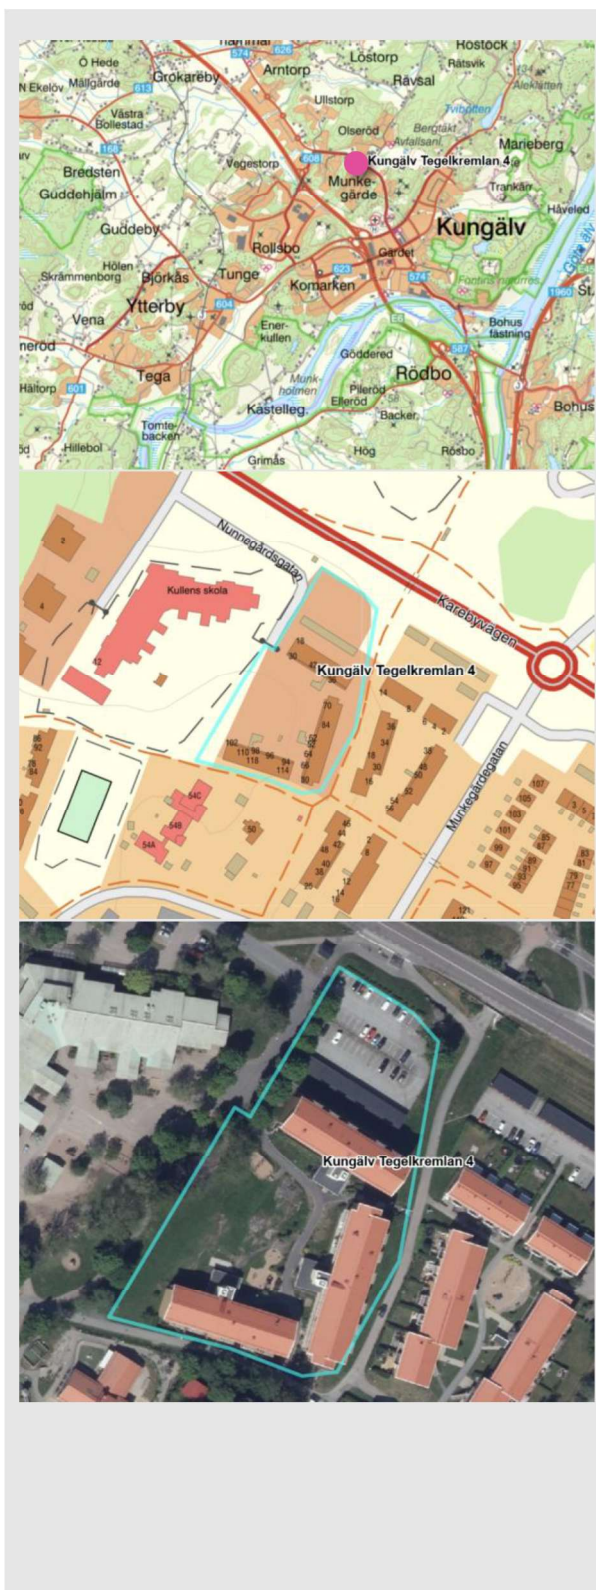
Hanmar
574
626
Rostock
Ö Hede
Arntorp
Lostorp
Rätsvik
N Ekelöv
Mällgärde
Grokareby
Rävsal
Alekärr
613
Västra Bollestad
Ullstorp
Tvibotten
Olseröd
Bergtäkt
Marieberg
168
Avfallsanl.
Bredsten
Vegestorp
608
Kungälv Tegelkremlan 4
Munkegärde
Trankär
Guddehjälm
Häveled
Guddeby
Kungälv
Rollsbo
Gärdet
Hölen
Skrämmenborg
Björkås
Tunge
623
574
Komarken
Fontin
Ytterby
604
1960
St.
Vena
Enerkullen
Bohus fästning
Göta älv
nerod
Göddered
587
Tega
Munkeholmen
Rödbo
Hältorp
601
Pileröd
Ellerod
Kastelleg.
Backer
Bohus
Tomtebacken
Hillebol
Grimås
Hög
Rösbo

Nunnegårdsgatan
Kullens skola
2
4
42
Karebyvägen
Kungälv Tegelkremlan 4
18
30
36
70
84
14
38
6
2
102
110
98
118
96
94
114
62
64
66
80
18
34
30
16
38
46
50
52
54
56
Munkegärdegatan
86
92
78
84
54C
54B
54A
50
46
44
42
48
40
38
36
2
12
16
14
107
105
103
101
99
97
95
93
91
89
87
85
83
81
79
77
3
5
121

Kungälv Tegelkremlan 4